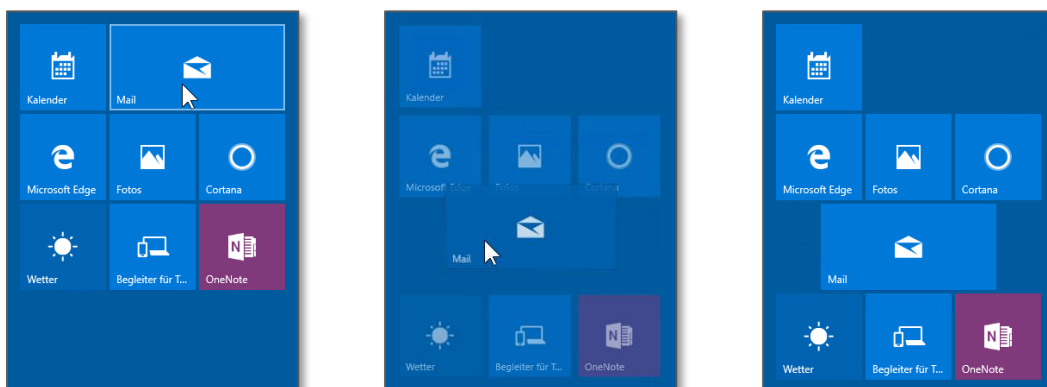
Kalender
Mail
Microsoft Edge
Fotos
Cortana
Wetter
Begleiter für T...
OneNote

Kalender
Microsoft Edge
Fotos
Cortana
Mail
Wetter
Begleiter für T...
OneNote

Kalender
Microsoft Edge
Fotos
Cortana
Mail
Wetter
Begleiter für T...
OneNote